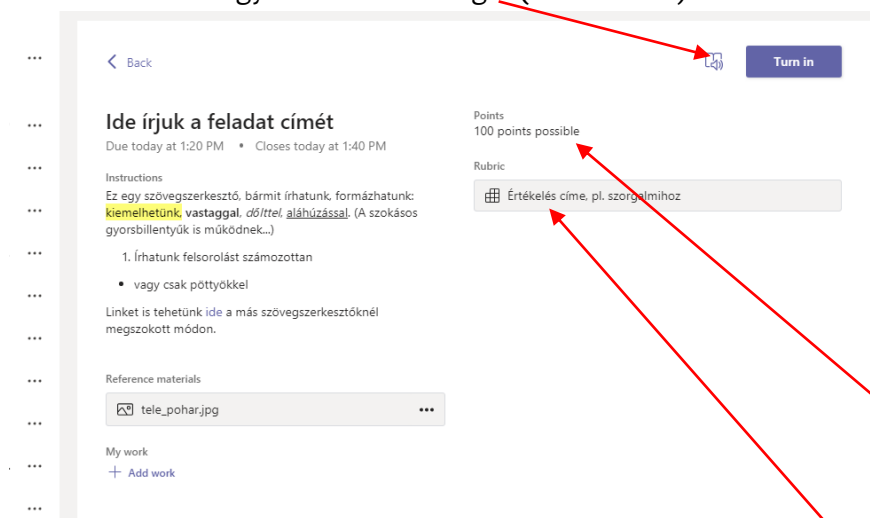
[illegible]

Back

Turn in

Ide írjuk a feladat címét

Due today at 1:20 PM • Closes today at 1:40 PM

Instructions

Ez egy szövegszerkesztő, bármit írhatunk, formázhatunk: kiemelhetünk, vastaggal, dőlttel, aláhúzással. (A szokásos gyorsbillentyűk is működnek...)

1. Írhatunk felsorolást számozottan

• vagy csak pöttyökkel

Linket is tehetünk ide a más szövegszerkesztőknél megszokott módon.

Reference materials

tele_pohar.jpg

My work

+ Add work

Points

100 points possible

Rubric

Értékelés címe, pl. szorgalmihoz